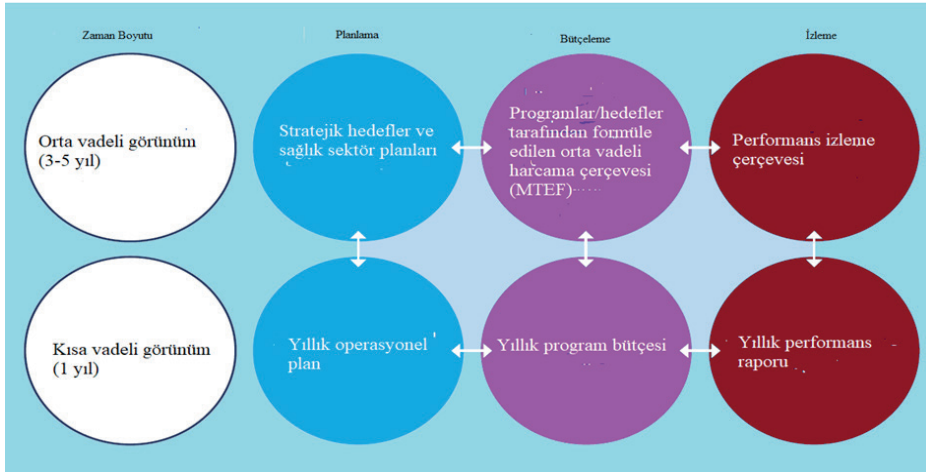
Zaman Boyutu

Planlama

Bütçeleme

İzleme

Orta vadeli görünüm (3-5 yıl)

Stratejik hedefler ve sağlık sektör planları

Programlar/hedefler tarafından formüle edilen orta vadeli harcama çerçevesi (MTEF)

Performans izleme çerçevesi

Kısa vadeli görünüm (1 yıl)

Yıllık operasyonel plan

Yıllık program bütçesi

Yıllık performans raporu